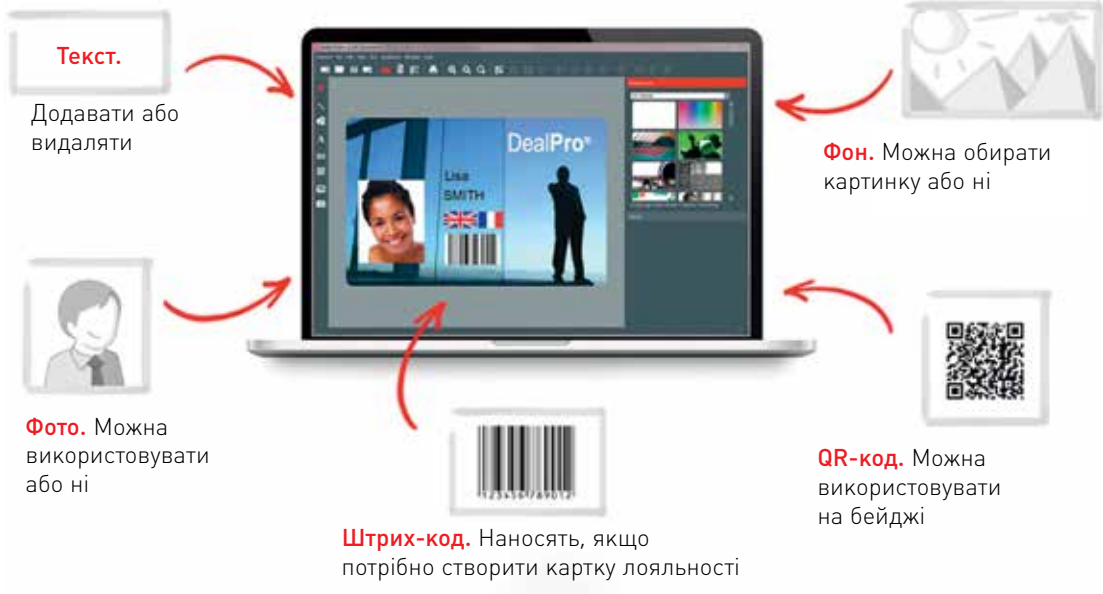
Текст.

Додавати або видаляти

Фон. Можна обирати картинку або ні

DealPro

Lisa
SMITH

Фото. Можна використовувати або ні

1234567890128

Штрих-код. Наносять, якщо потрібно створити картку лояльності

QR-код. Можна використовувати на бейджі